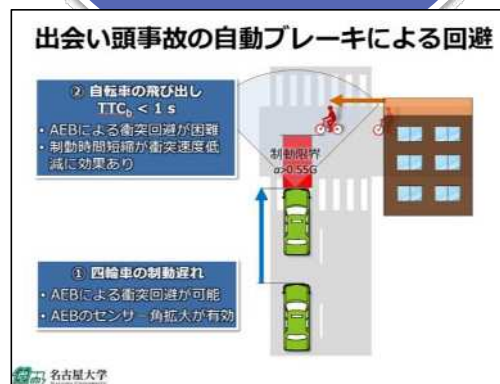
出会い頭事故の自動ブレーキによる回避

② 自転車の飛び出し
$TTC_b < 1$ s
• AEBによる衝突回避が困難
• 制動時間短縮が衝突速度低減に効果あり

制動限界
$\alpha$>0.55G

① 四輪車の制動遅れ
• AEBによる衝突回避が可能
• AEBのセンサー角拡大が有効

名古屋大学